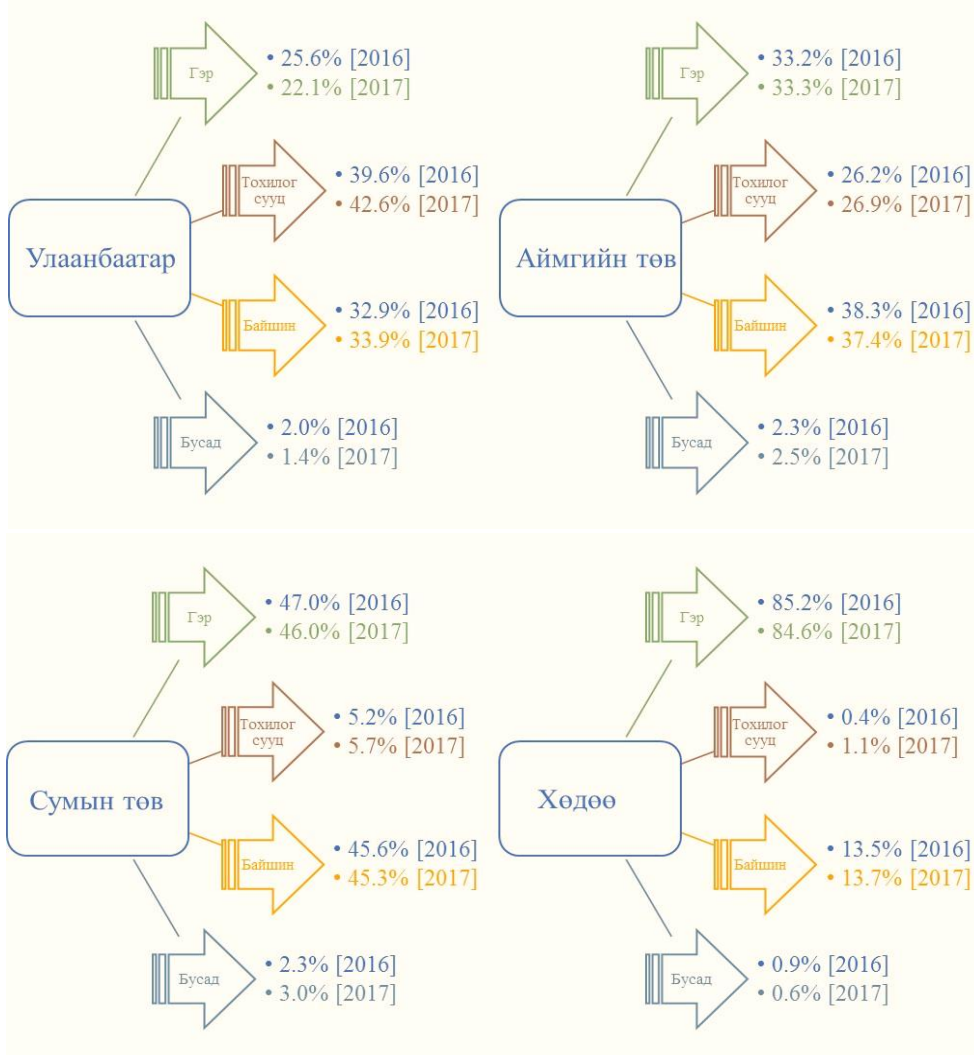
Улаанбаатар

Гэр
• 25.6% [2016]
• 22.1% [2017]

Тохилог сууц
• 39.6% [2016]
• 42.6% [2017]

Байшин
• 32.9% [2016]
• 33.9% [2017]

Бусад
• 2.0% [2016]
• 1.4% [2017]

Аймгийн төв

Гэр
• 33.2% [2016]
• 33.3% [2017]

Тохилог сууц
• 26.2% [2016]
• 26.9% [2017]

Байшин
• 38.3% [2016]
• 37.4% [2017]

Бусад
• 2.3% [2016]
• 2.5% [2017]

Сумын төв

Гэр
• 47.0% [2016]
• 46.0% [2017]

Тохилог сууц
• 5.2% [2016]
• 5.7% [2017]

Байшин
• 45.6% [2016]
• 45.3% [2017]

Бусад
• 2.3% [2016]
• 3.0% [2017]

Хөдөө

Гэр
• 85.2% [2016]
• 84.6% [2017]

Тохилог сууц
• 0.4% [2016]
• 1.1% [2017]

Байшин
• 13.5% [2016]
• 13.7% [2017]

Бусад
• 0.9% [2016]
• 0.6% [2017]